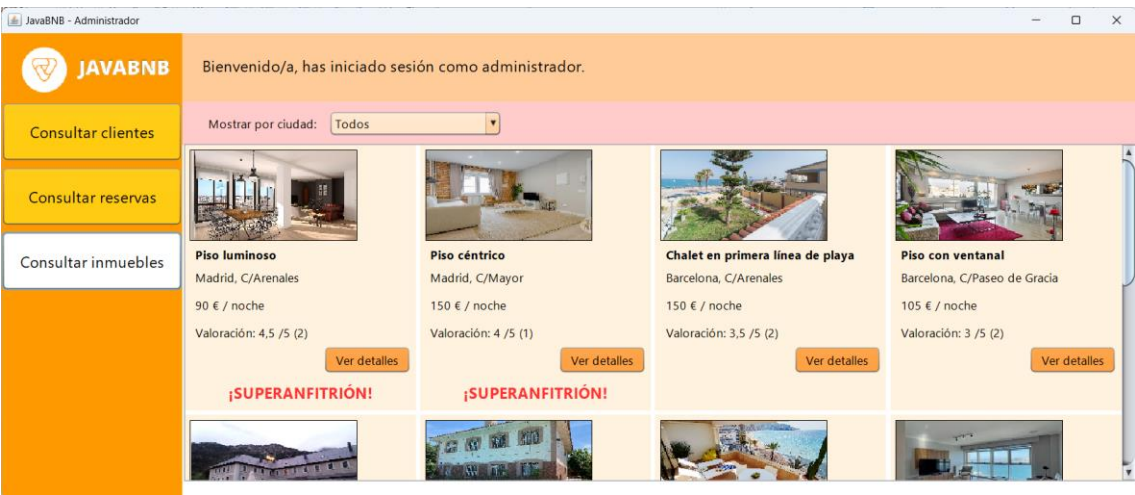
JavaBNB - Administrador

JAVABNB

Bienvenido/a, has iniciado sesión como administrador.

Consultar clientes

Consultar reservas

Consultar inmuebles

Mostrar por ciudad: Todos

Piso luminoso
Madrid, C/Arenales
90 € / noche
Valoración: 4,5 /5 (2)
Ver detalles
¡SUPERANFITRIÓN!

Piso céntrico
Madrid, C/Mayor
150 € / noche
Valoración: 4 /5 (1)
Ver detalles
¡SUPERANFITRIÓN!

Chalet en primera línea de playa
Barcelona, C/Arenales
150 € / noche
Valoración: 3,5 /5 (2)
Ver detalles

Piso con ventanal
Barcelona, C/Paseo de Gracia
105 € / noche
Valoración: 3 /5 (2)
Ver detalles